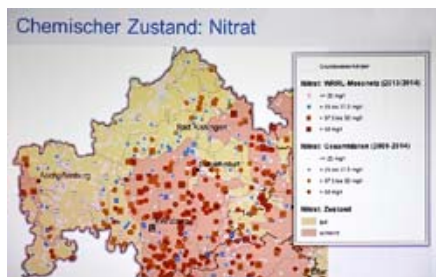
Chemischer Zustand: Nitrat

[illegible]

Nitrat: WRRL Messnetz (2013/2014)

< 25 mg/l

> 25 bis 37,5 mg/l

> 37,5 bis 50 mg/l

> 50 mg/l

Nitrat: Gesamtdaten (2009-2014)

< 25 mg/l

> 25 bis 37,5 mg/l

> 37,5 bis 50 mg/l

> 50 mg/l

Nitrat: Zustand

gut

schlecht

Bad Kissingen

Aschaffenburg

Schweinfurt

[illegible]